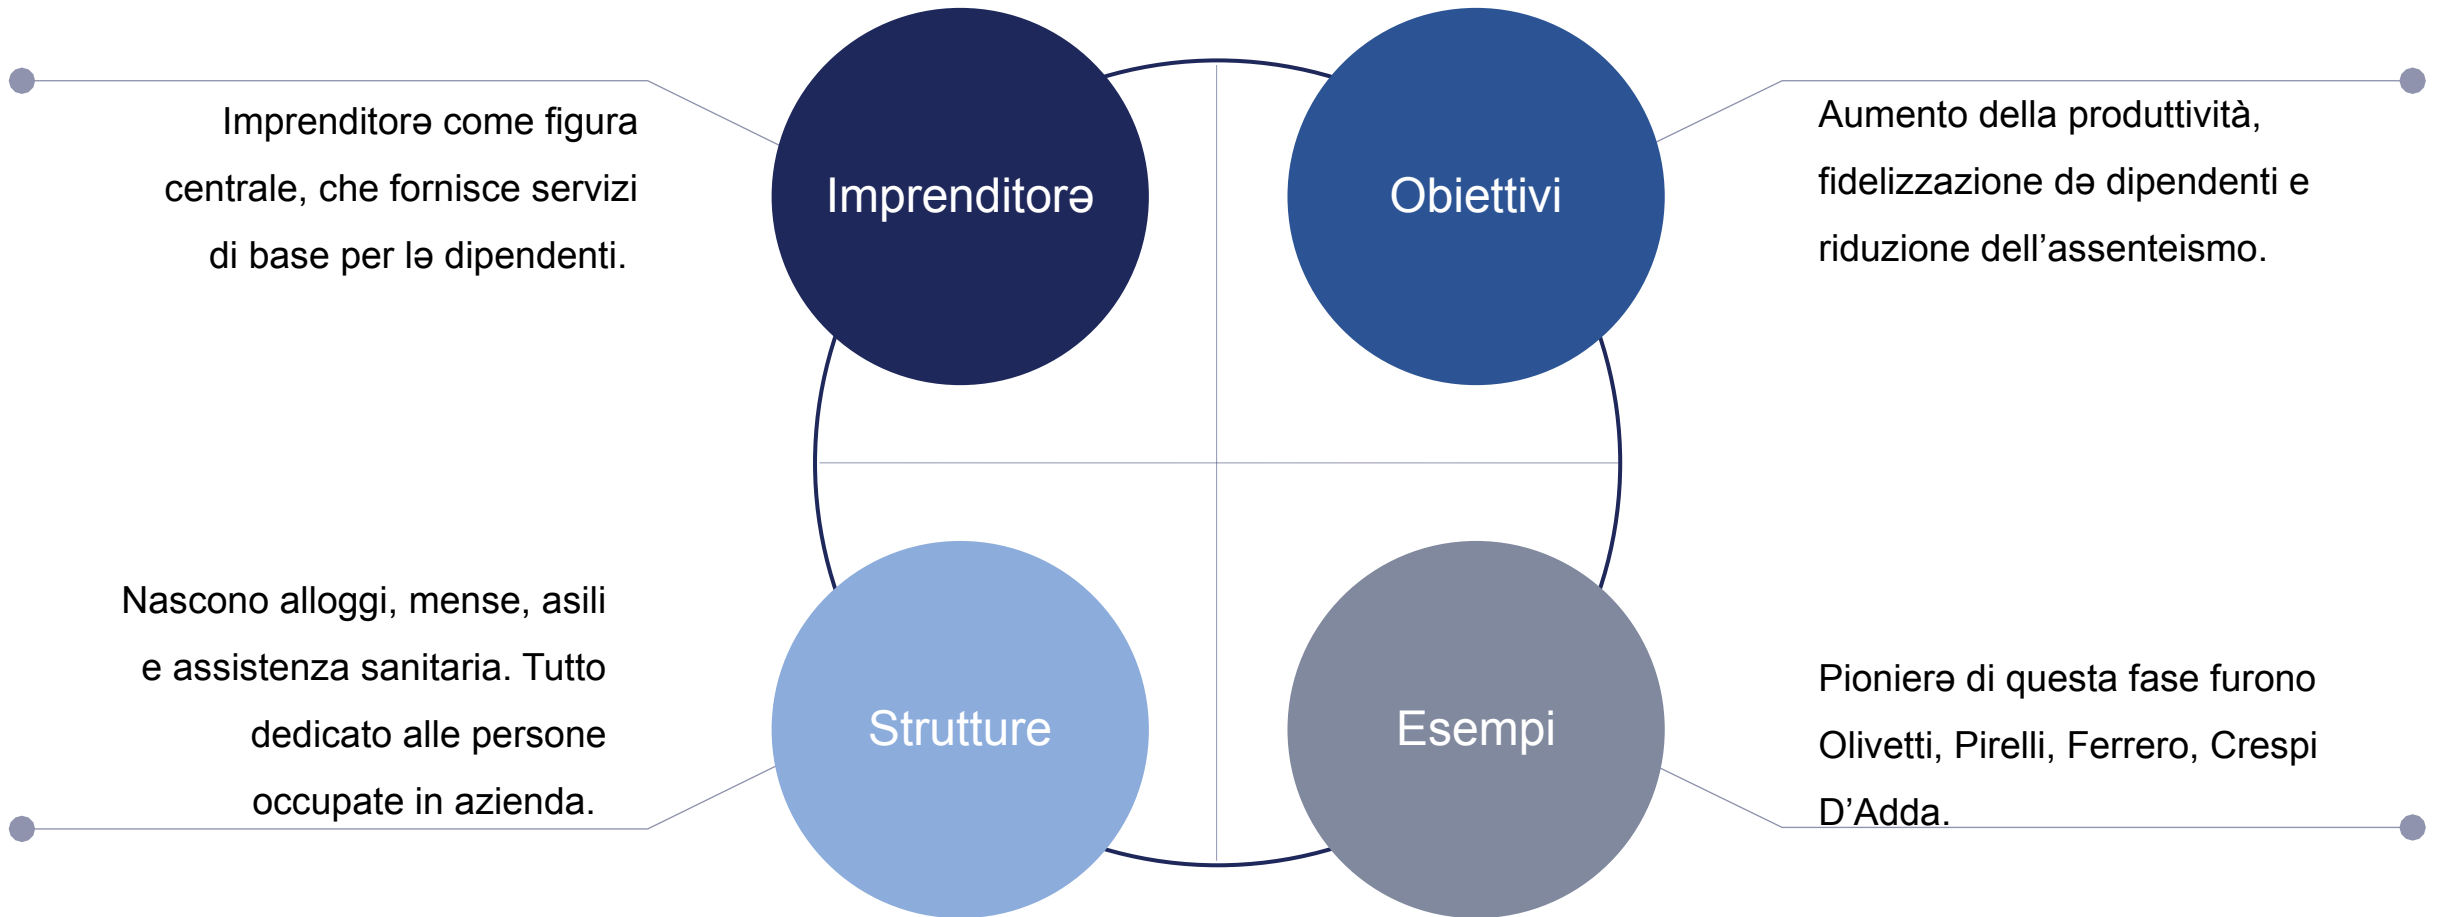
Imprenditorə come figura centrale, che fornisce servizi di base per lə dipendenti.

Imprenditorə

Obiettivi

Aumento della produttività, fidelizzazione də dipendenti e riduzione dell’assenteismo.

Nascono alloggi, mense, asili e assistenza sanitaria. Tutto dedicato alle persone occupate in azienda.

Strutture

Esempi

Pionierə di questa fase furono Olivetti, Pirelli, Ferrero, Crespi D’Adda.